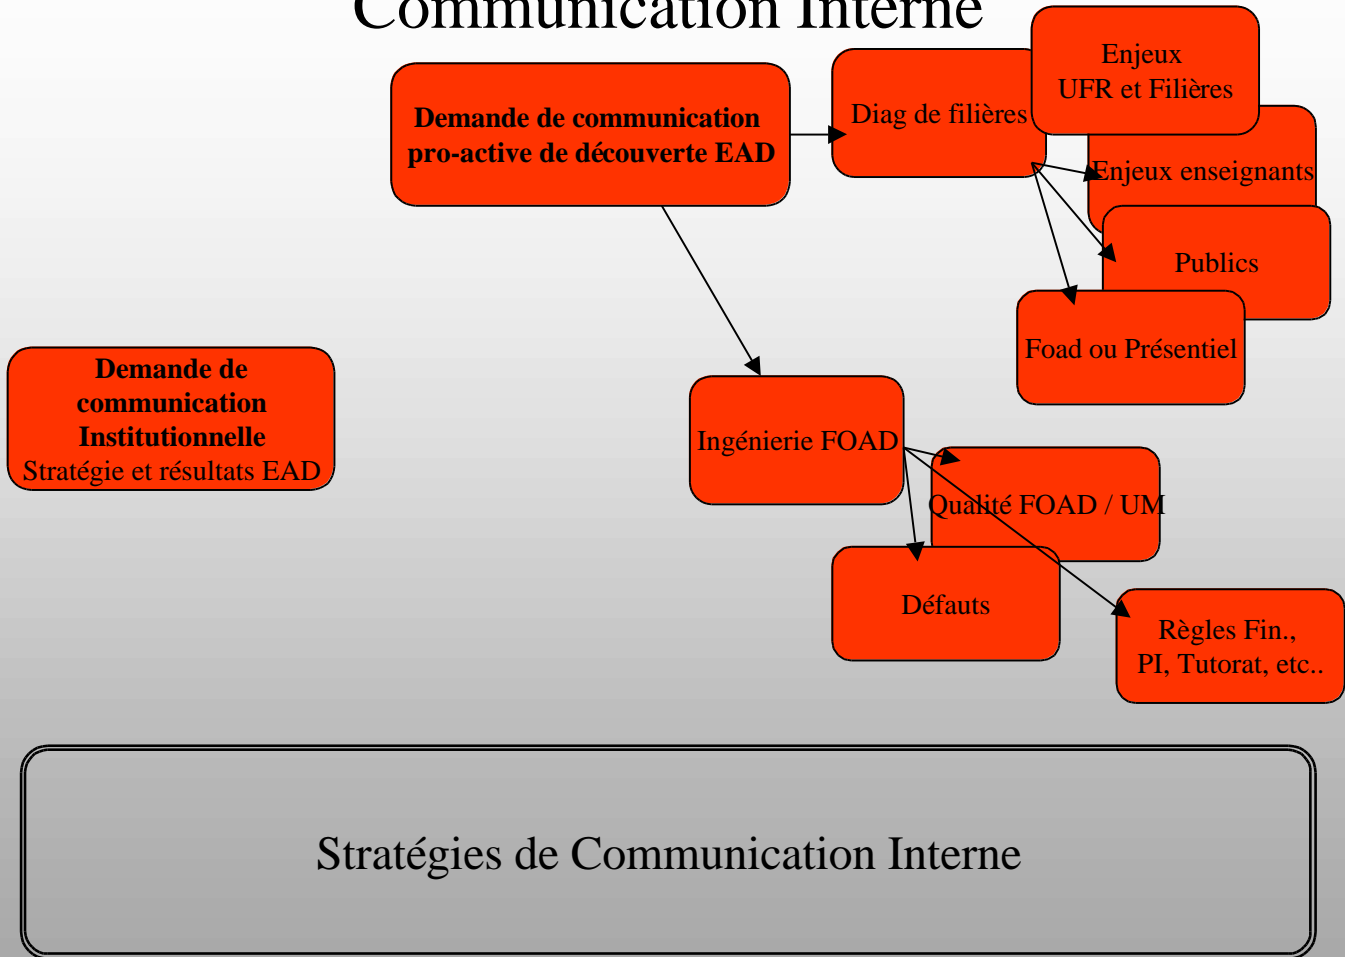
Communication Interne

Demande de communication pro-active de découverte EAD

Diag de filières

Enjeux UFR et Filières

Enjeux enseignants

Publics

Foad ou Présentiel

Demande de communication Institutionnelle
Stratégie et résultats EAD

Ingénierie FOAD

Qualité FOAD / UM

Défauts

Règles Fin., PI, Tutorat, etc..

Stratégies de Communication Interne